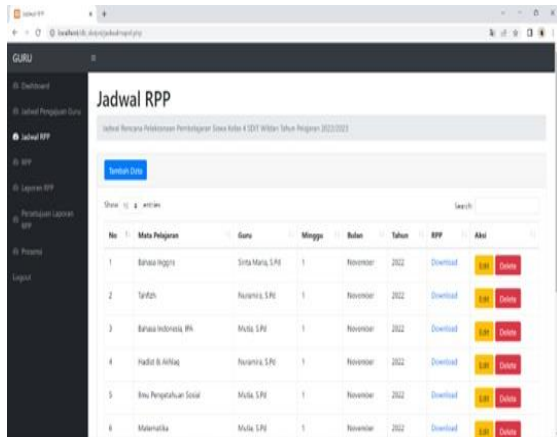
Jadwal RPP

GURU

Dashboard
Jadwal Pengajaran Guru
Jadwal RPP
RPP
Laporan RPP
Persetujuan Laporan RPP
Presensi
Logout

Jadwal RPP

Jadwal Rencana Pelaksanaan Pembelajaran Siswa Kelas 4 SDIT Wildan Tahun Pelajaran 2022/2023

Tambah Data

Show 10 entries

Search:

| No | Mata Pelajaran | Guru | Minggu | Bulan | Tahun | RPP | Aksi |
|---|---|---|---|---|---|---|---|
| 1 | Bahasa Inggris | Sinta Maria, S.Pd | 1 | November | 2022 | Download | Edit Delete |
| 2 | Tahfizh | Nurainis, S.Pd | 1 | November | 2022 | Download | Edit Delete |
| 3 | Bahasa Indonesia, IPA | Mulia, S.Pd | 1 | November | 2022 | Download | Edit Delete |
| 4 | Hadist & Akhlaq | Nurainis, S.Pd | 1 | November | 2022 | Download | Edit Delete |
| 5 | Ilmu Pengetahuan Sosial | Mulia, S.Pd | 1 | November | 2022 | Download | Edit Delete |
| 6 | Matematika | Mulia, S.Pd | 1 | November | 2022 | Download | Edit Delete |